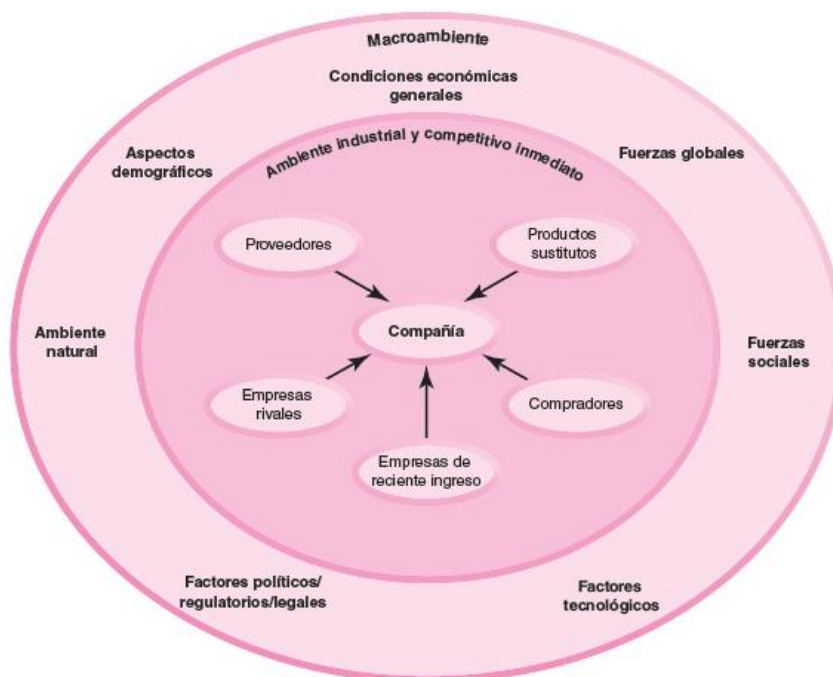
Macroambiente

Condiciones económicas generales

Aspectos demográficos

Fuerzas globales

Ambiente industrial y competitivo inmediato

Proveedores

Productos sustitutos

Ambiente natural

Compañía

Fuerzas sociales

Empresas rivales

Compradores

Empresas de reciente ingreso

Factores políticos/ regulatorios/legales

Factores tecnológicos